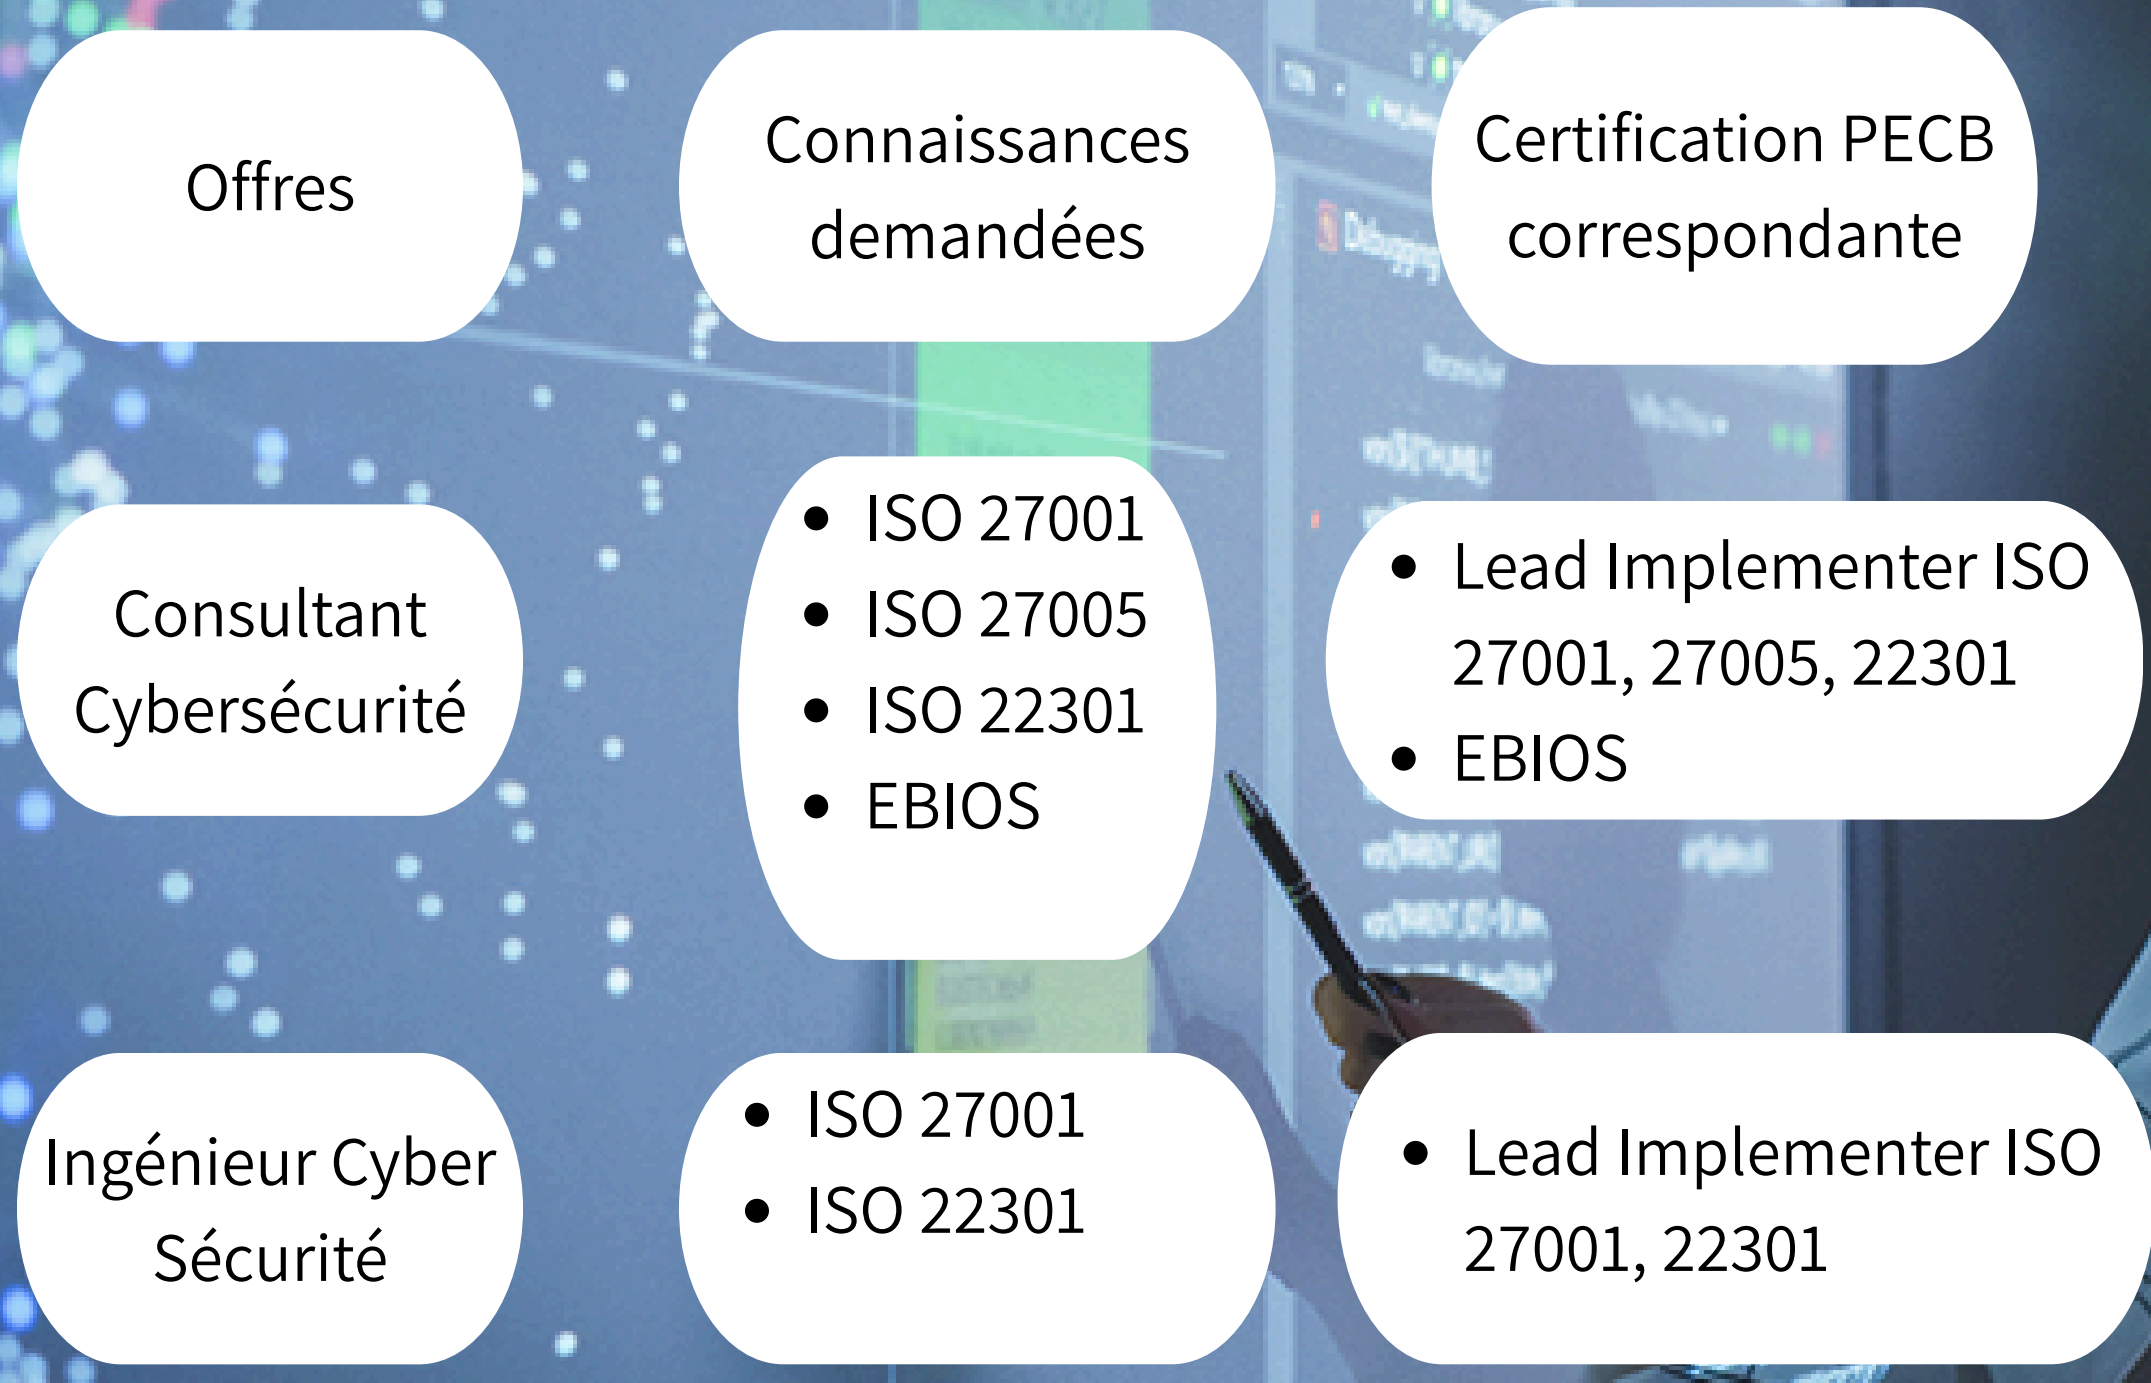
| Offres | Connaissances demandées | Certification PECB correspondante |
|---|---|---|
| Consultant Cybersécurité | • ISO 27001<br>• ISO 27005<br>• ISO 22301<br>• EBIOS | • Lead Implementer ISO 27001, 27005, 22301<br>• EBIOS |
| Ingénieur Cyber Sécurité | • ISO 27001<br>• ISO 22301 | • Lead Implementer ISO 27001, 22301 |